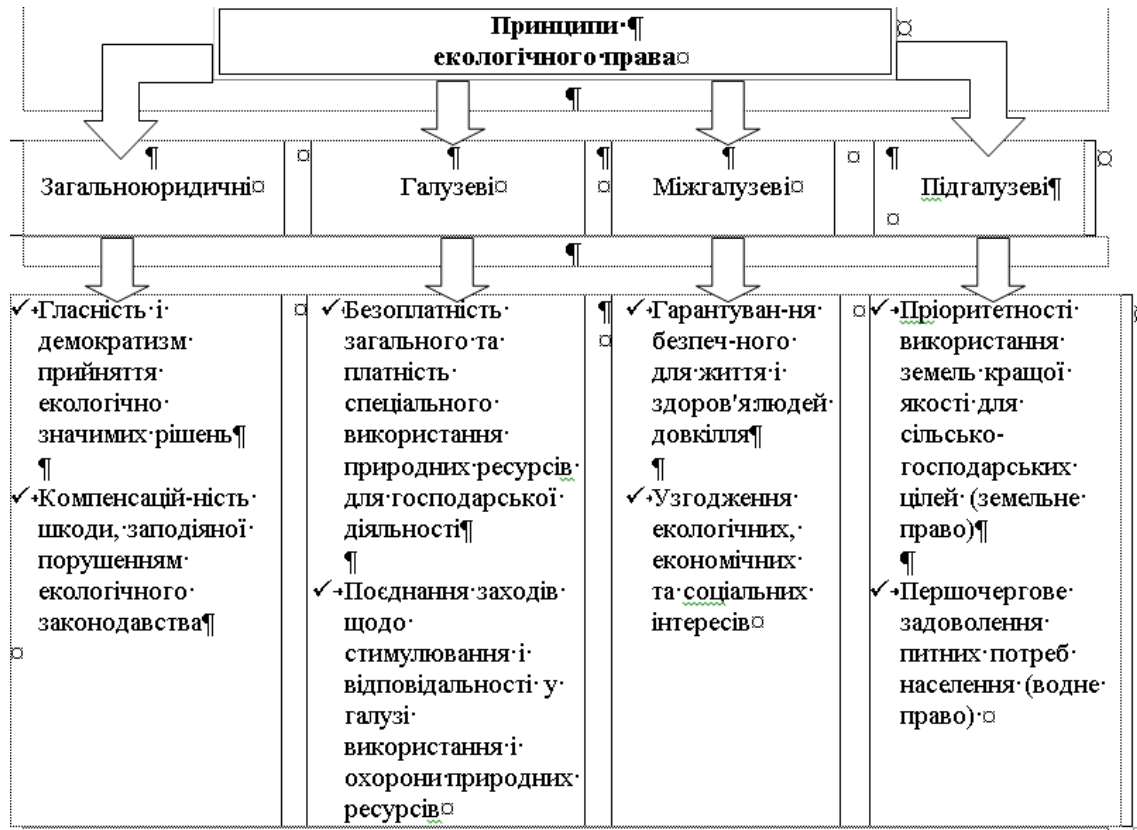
Принципи екологічного права

Загальноюридичні

Галузеві

Міжгалузеві

Підгалузеві

✓ Гласність і демократизм прийняття екологічно значимих рішень

✓ Компенсацій-ність шкоди, заподіяної порушенням екологічного законодавства

✓ Безоплатність загального та платність спеціального використання природних ресурсів для господарської діяльності

✓ Поєднання заходів щодо стимулювання і відповідальності у галузі використання і охорони природних ресурсів

✓ Гарантуван-ня безпеч-ного для життя і здоров'я людей довкілля

✓ Узгодження екологічних, економічних та соціальних інтересів

✓ Пріоритетності використання земель кращої якості для сільсько-господарських цілей (земельне право)

✓ Першочергове задоволення питних потреб населення (водне право)